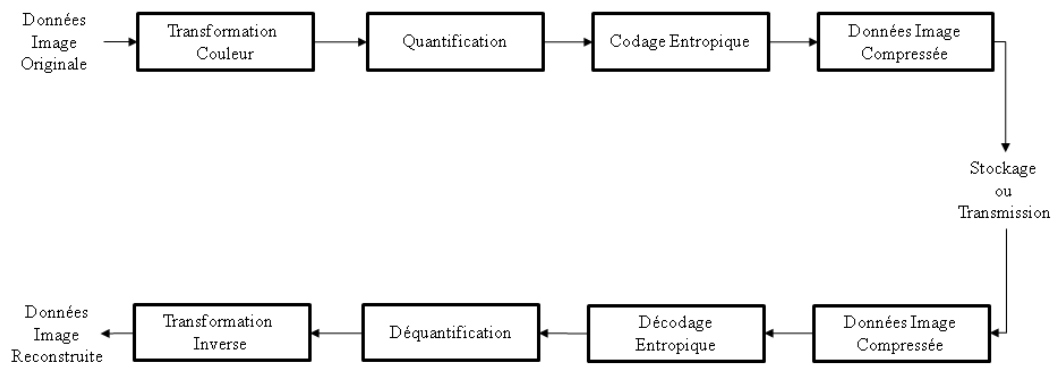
Données Image Originale

Transformation Couleur

Quantification

Codage Entropique

Données Image Compressée

Stockage ou Transmission

Données Image Compressée

Décodage Entropique

Déquantification

Transformation Inverse

Données Image Reconstruite